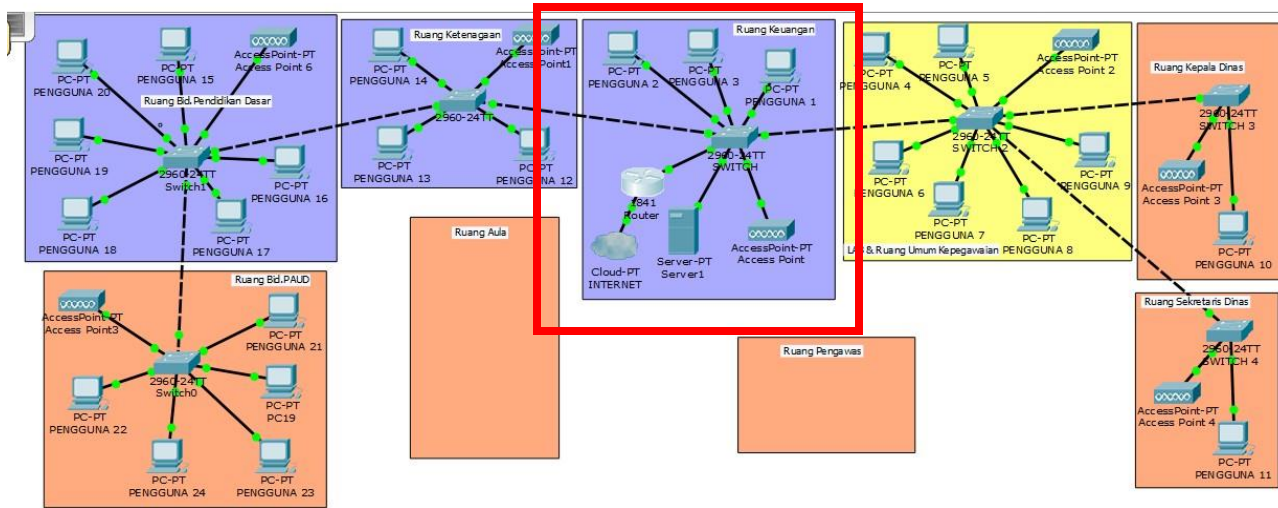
PC-PT
PENGGUNA 20

PC-PT
PENGGUNA 15

AccessPoint-PT
Access Point 6

Ruang Bid.Pendidikan Dasar

PC-PT
PENGGUNA 19

2960-24TT
Switch1

PC-PT
PENGGUNA 16

PC-PT
PENGGUNA 18

PC-PT
PENGGUNA 17

Ruang Ketenagaan

PC-PT
PENGGUNA 14

AccessPoint-PT
Access Point1

2960-24TT

PC-PT
PENGGUNA 13

PC-PT
PENGGUNA 12

Ruang Keuangan

PC-PT
PENGGUNA 2

PC-PT
PENGGUNA 3

PC-PT
PENGGUNA 1

2960-24TT
SWITCH

1841
Router

Cloud-PT
INTERNET

Server-PT
Server1

AccessPoint-PT
Access Point

PC-PT
PENGGUNA 4

PC-PT
PENGGUNA 5

AccessPoint-PT
Access Point 2

2960-24TT
SWITCH 2

PC-PT
PENGGUNA 6

PC-PT
PENGGUNA 7

PC-PT
PENGGUNA 8

PC-PT
PENGGUNA 9

LAB & Ruang Umum Kepegawaian

Ruang Kepala Dinas

2960-24TT
SWITCH 3

AccessPoint-PT
Access Point 3

PC-PT
PENGGUNA 10

Ruang Bid.PAUD

AccessPoint-PT
Access Point3

2960-24TT
Switch0

PC-PT
PENGGUNA 21

PC-PT
PENGGUNA 22

PC-PT
PC19

PC-PT
PENGGUNA 24

PC-PT
PENGGUNA 23

Ruang Aula

Ruang Pengawas

Ruang Sekretaris Dinas

2960-24TT
SWITCH 4

AccessPoint-PT
Access Point 4

PC-PT
PENGGUNA 11